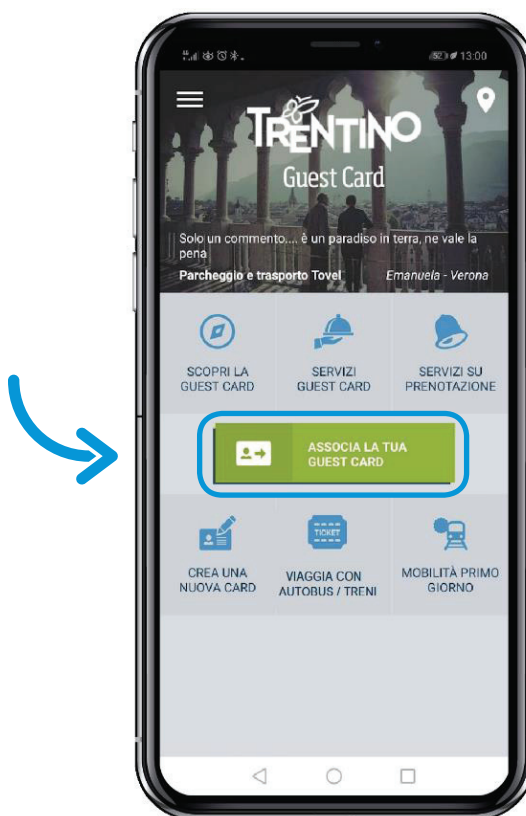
13:00

TRENTINO
Guest Card

Solo un commento.... è un paradiso in terra, ne vale la pena
Parcheggio e trasporto Tovel Emanuela - Verona

SCOPRI LA GUEST CARD
SERVIZI GUEST CARD
SERVIZI SU PRENOTAZIONE

ASSOCIA LA TUA GUEST CARD

TICKET
CREA UNA NUOVA CARD
VIAGGIA CON AUTOBUS / TRENI
MOBILITÀ PRIMO GIORNO